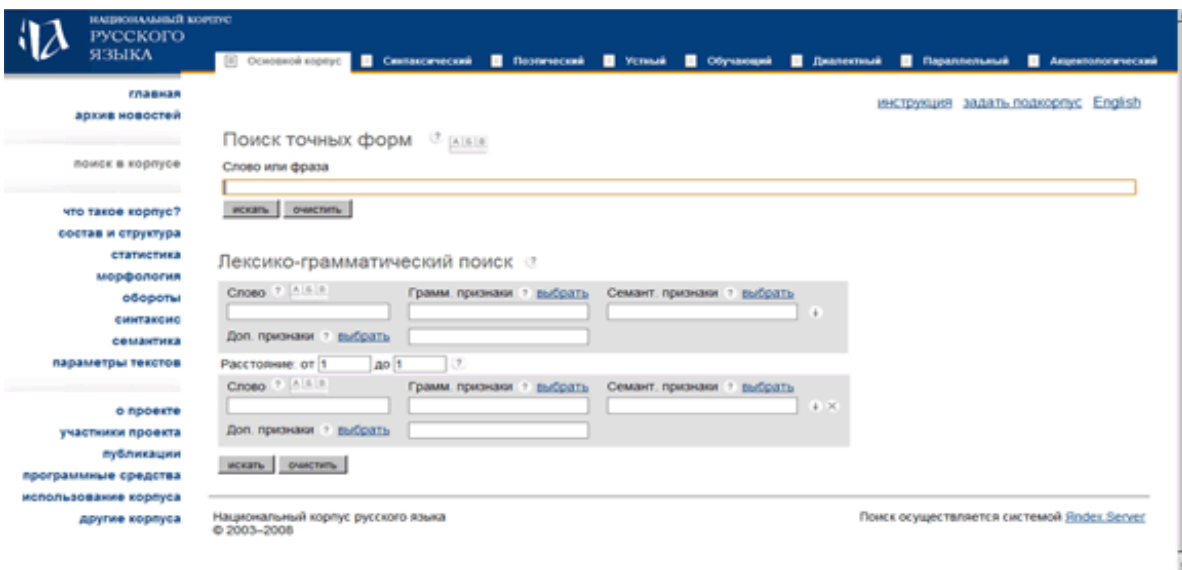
НАЦИОНАЛЬНЫЙ КОРПУС
РУССКОГО
ЯЗЫКА

Основной корпус | Синтаксический | Поэтический | Устный | Обучающий | Диалектный | Параллельный | Акцентологический

главная
архив новостей

поиск в корпусе

что такое корпус?
состав и структура
статистика
морфология
обороты
синтаксис
семантика
параметры текстов

о проекте
участники проекта
публикации
программные средства
использование корпуса
другие корпуса

инструкция задать подкорпус English

Поиск точных форм ? АБВ

Слово или фраза

искать очистить

Лексико-грамматический поиск ?

Слово ? АБВ
Грамм. признаки ? выбрать
Семант. признаки ? выбрать
Доп. признаки ? выбрать

Расстояние: от 1 до 1 ?

Слово ? АБВ
Грамм. признаки ? выбрать
Семант. признаки ? выбрать
Доп. признаки ? выбрать

искать очистить

Национальный корпус русского языка
© 2003–2008

Поиск осуществляется системой Яndex.Server